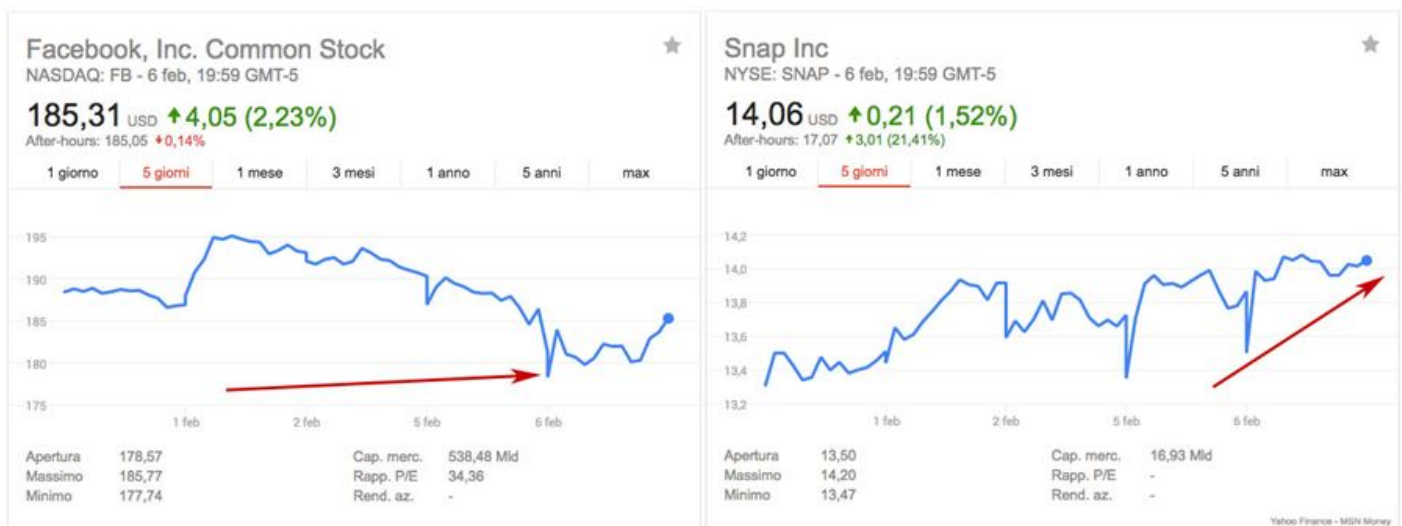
Facebook, Inc. Common Stock
NASDAQ: FB - 6 feb, 19:59 GMT-5

185,31 USD ↑4,05 (2,23%)
After-hours: 185,05 ↓0,14%

1 giorno | 5 giorni | 1 mese | 3 mesi | 1 anno | 5 anni | max

195
190
185
180
175

1 feb | 2 feb | 5 feb | 6 feb

| | | | |
|---|---|---|---|
| Apertura | 178,57 | Cap. merc. | 538,48 Mld |
| Massimo | 185,77 | Rapp. P/E | 34,36 |
| Minimo | 177,74 | Rend. az. | - |

Snap Inc
NYSE: SNAP - 6 feb, 19:59 GMT-5

14,06 USD ↑0,21 (1,52%)
After-hours: 17,07 ↑3,01 (21,41%)

1 giorno | 5 giorni | 1 mese | 3 mesi | 1 anno | 5 anni | max

14,2
14,0
13,8
13,6
13,4
13,2

1 feb | 2 feb | 5 feb | 6 feb

| | | | |
|---|---|---|---|
| Apertura | 13,50 | Cap. merc. | 16,93 Mld |
| Massimo | 14,20 | Rapp. P/E | - |
| Minimo | 13,47 | Rend. az. | - |

Yahoo Finance - MSN Money